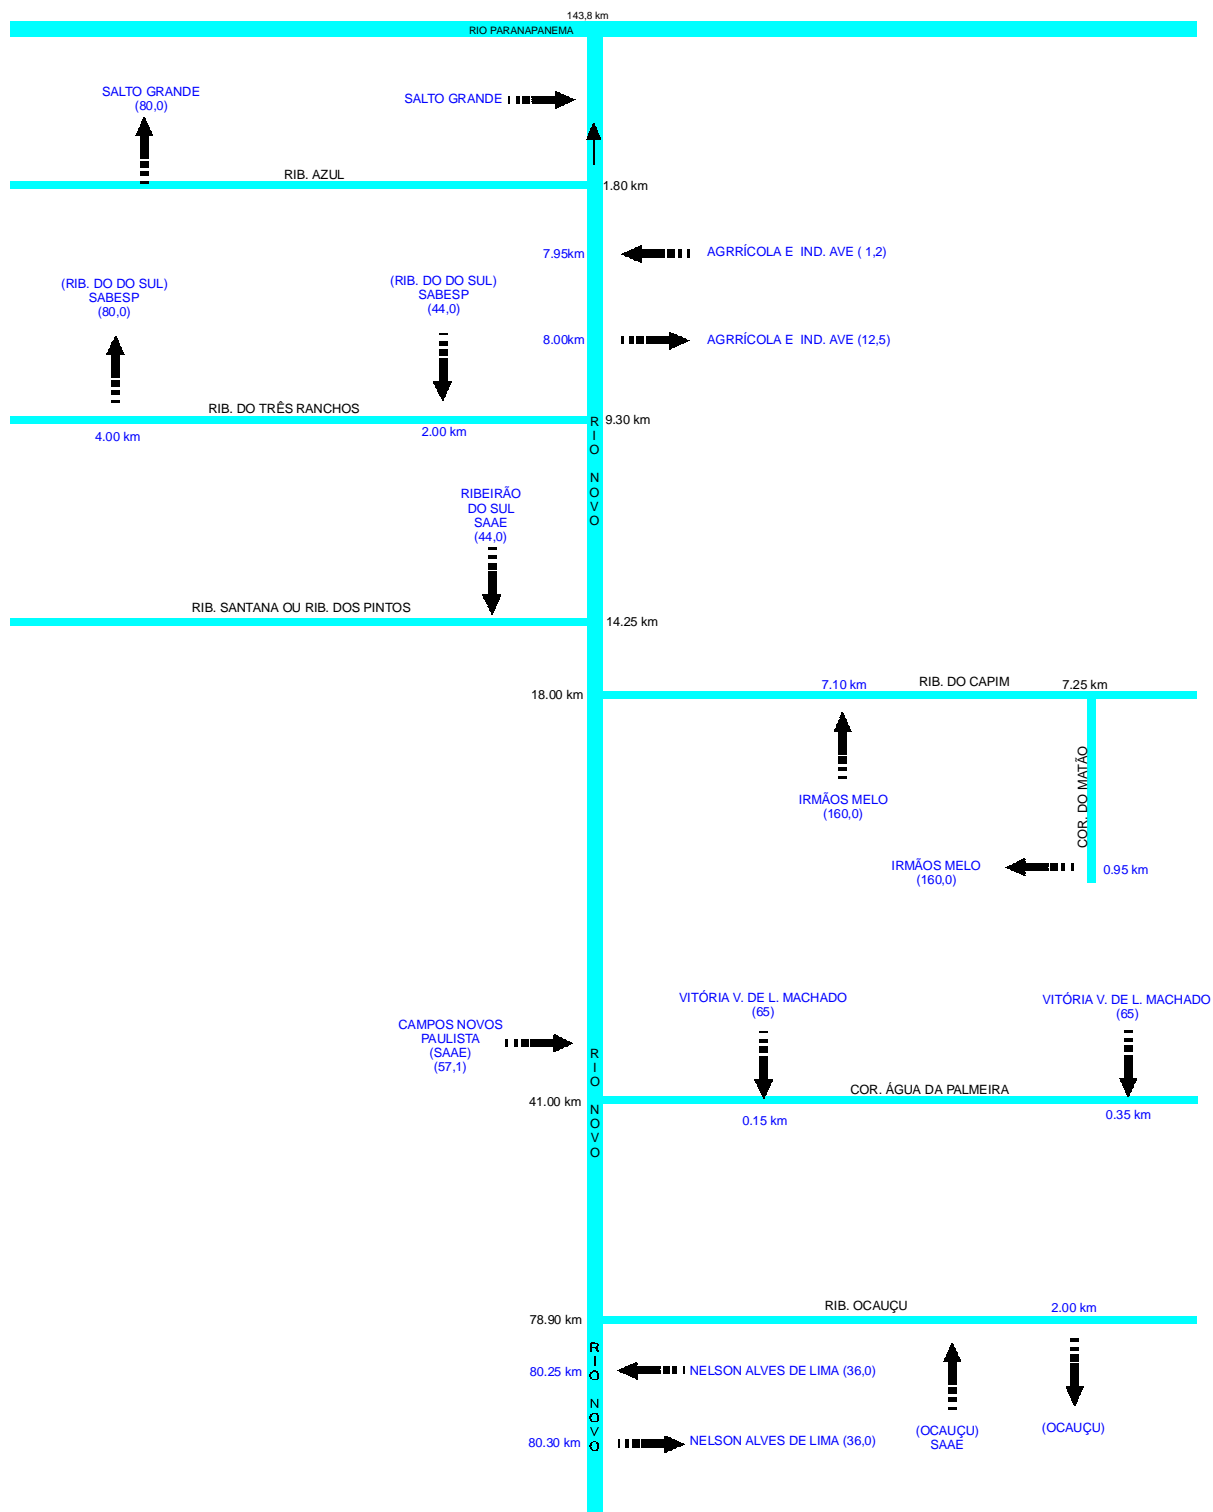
143,8 km
RIO PARANAPANEMA

SALTO GRANDE
(80,0)

SALTO GRANDE

RIB. AZUL
1.80 km

7.95km
AGRRÍCOLA E IND. AVE ( 1,2)

(RIB. DO DO SUL)
SABESP
(80,0)

(RIB. DO DO SUL)
SABESP
(44,0)

8.00km
AGRRÍCOLA E IND. AVE (12,5)

RIB. DO TRÊS RANCHOS
9.30 km
4.00 km
2.00 km

RIO NOVO

RIBEIRÃO
DO SUL
SAAE
(44,0)

RIB. SANTANA OU RIB. DOS PINTOS
14.25 km

18.00 km
7.10 km
RIB. DO CAPIM
7.25 km

IRMÃOS MELO
(160,0)

COR. DO MATÃO

IRMÃOS MELO
(160,0)
0.95 km

VITÓRIA V. DE L. MACHADO
(65)

VITÓRIA V. DE L. MACHADO
(65)

CAMPOS NOVOS
PAULISTA
(SAAE)
(57,1)

RIO NOVO

COR. ÁGUA DA PALMEIRA
41.00 km
0.15 km
0.35 km

78.90 km
RIB. OCAUÇU
2.00 km

RIO NOVO

80.25 km
NELSON ALVES DE LIMA (36,0)

80.30 km
NELSON ALVES DE LIMA (36,0)

(OCAUÇU)
SAAE

(OCAUÇU)